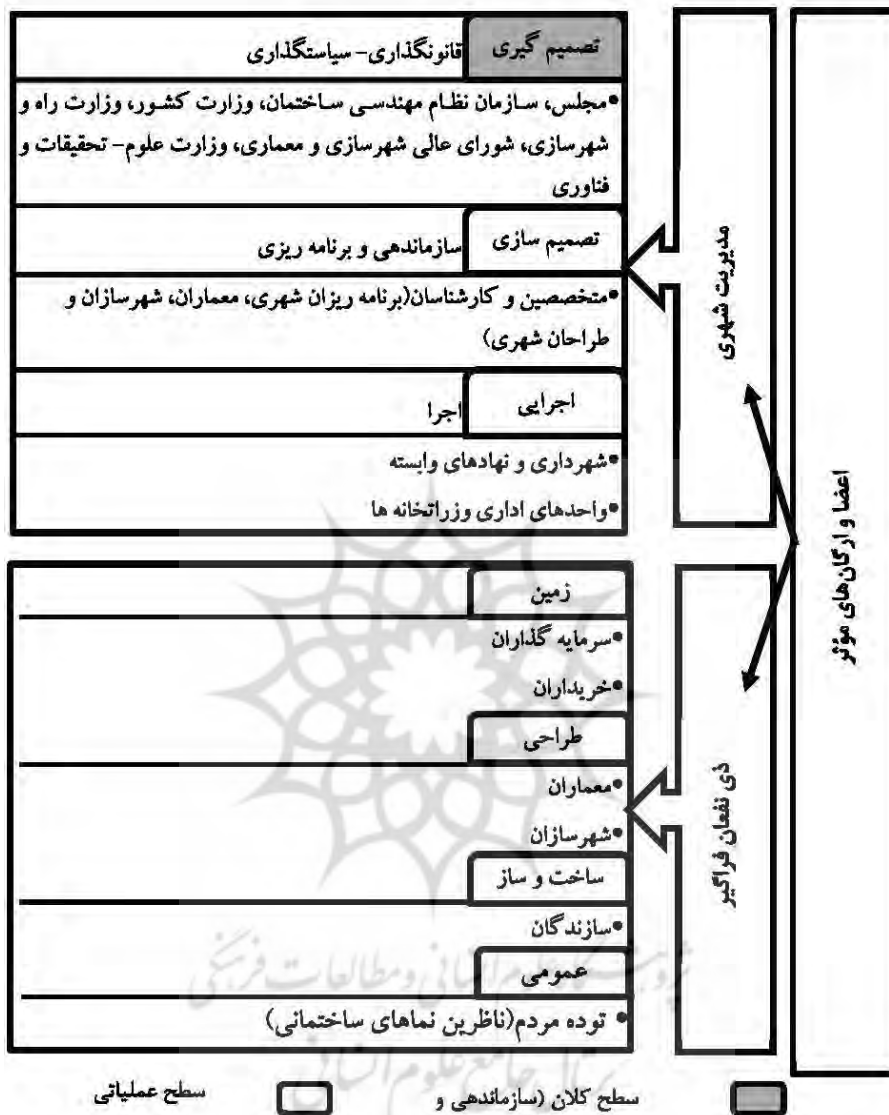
تصمیم گیری
قانونگذاری- سیاستگذاری
•مجلس، سازمان نظام مهندسی ساختمان، وزارت کشور، وزارت راه و شهرسازی، شورای عالی شهرسازی و معماری، وزارت علوم- تحقیقات و فناوری

تصمیم سازی
سازماندهی و برنامه ریزی
•متخصصین و کارشناسان(برنامه ریزان شهری، معماران، شهرسازان و طراحان شهری)

اجرایی
اجرا
•شهرداری و نهادهای وابسته
•واحدهای اداری وزراتخانه ها

مدیریت شهری

زمین
•سرمایه گذاران
•خریداران
طراحی
•معماران
•شهرسازان
ساخت و ساز
•سازندگان
عمومی
• توده مردم(ناظرین نماهای ساختمانی)

ذی نفعان فراگیر

اعضا و ارکان‌های موثر

سطح عملیاتی
سطح کلان (سازماندهی و

پژوهشگاه علوم انسانی و مطالعات فرهنگی
پرتال جامع علوم انسانی